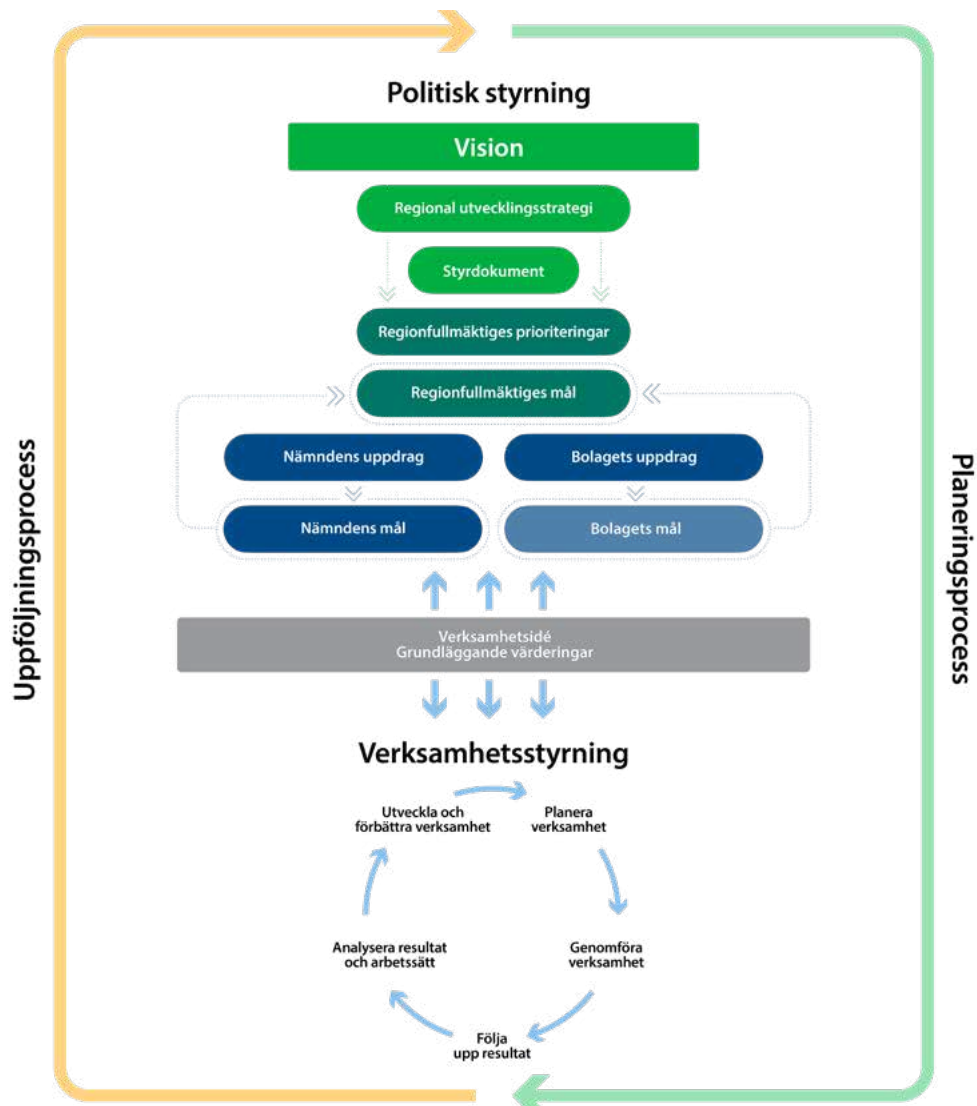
Politisk styrning

Vision

Regional utvecklingsstrategi

Styrdokument

Regionfullmäktiges prioriteringar

Regionfullmäktiges mål

Nämndens uppdrag

Bolagets uppdrag

Nämndens mål

Bolagets mål

Verksamhetsidé
Grundläggande värderingar

Verksamhetsstyrning

Utveckla och förbättra verksamhet

Planera verksamhet

Genomföra verksamhet

Följa upp resultat

Analysera resultat och arbetssätt

Uppföljningsprocess

Planeringsprocess